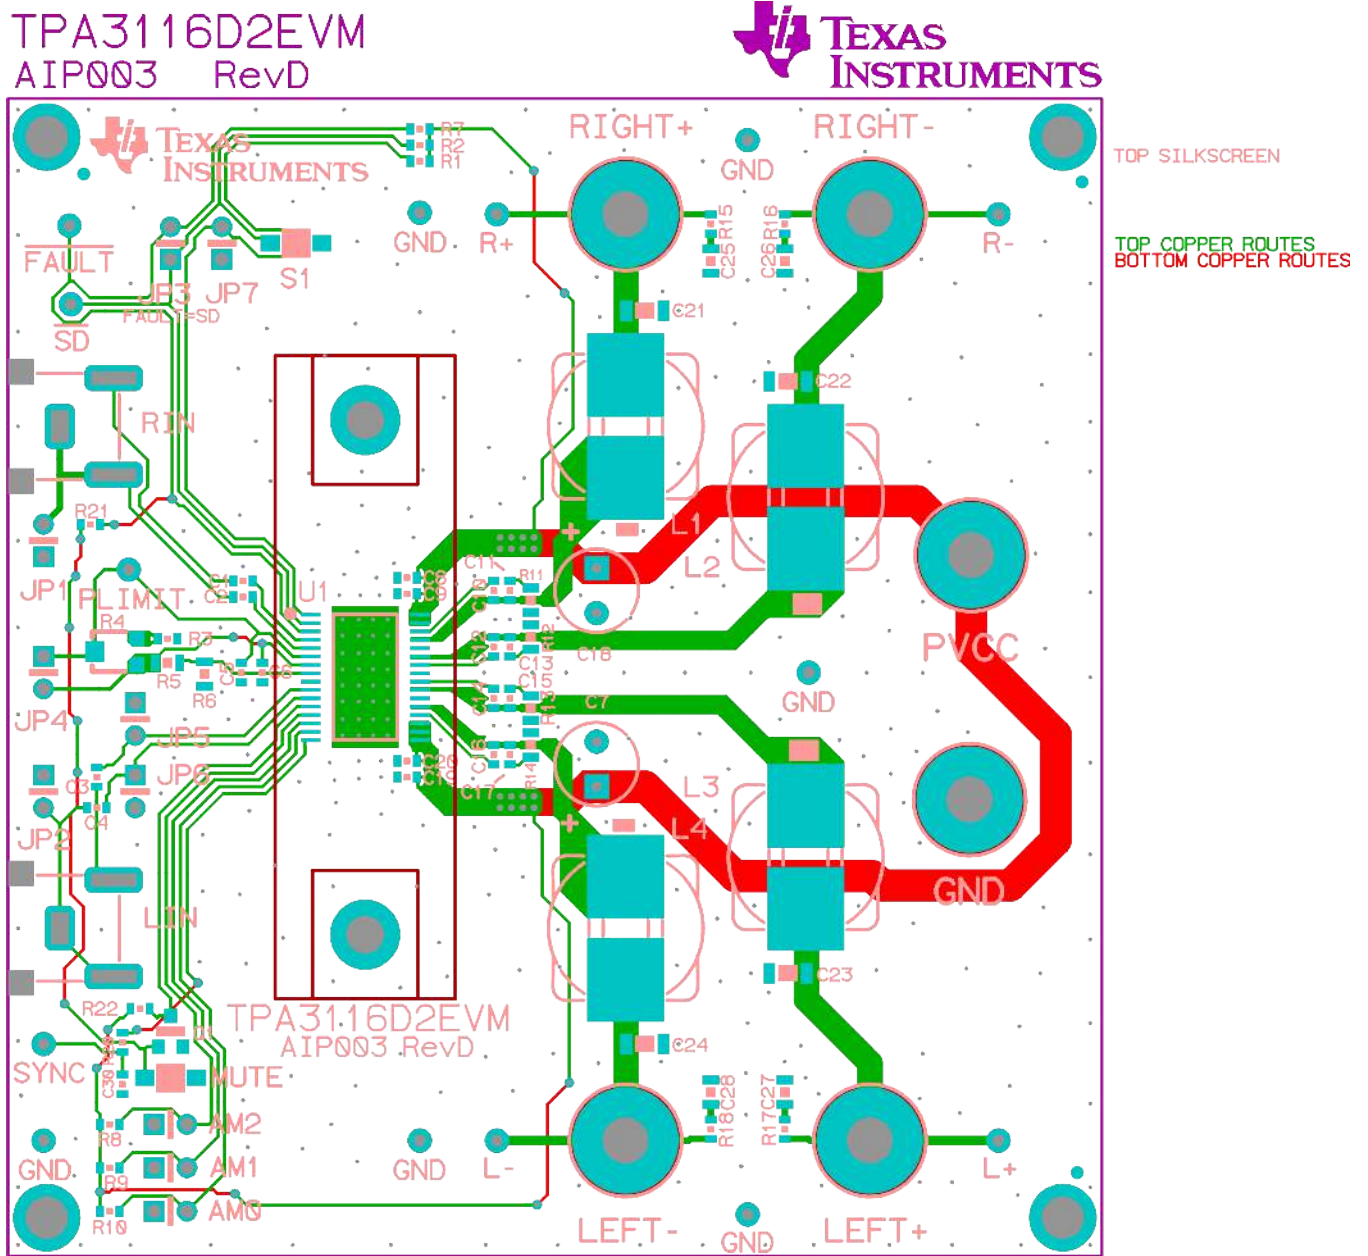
TPA3116D2EVM
AIP003 RevD

TEXAS INSTRUMENTS

TEXAS INSTRUMENTS

R7
R2
R1

RIGHT+
RIGHT-
GND

TOP SILKSCREEN

TOP COPPER ROUTES
BOTTOM COPPER ROUTES

FAULT
GND
R+
R15
C25
R16
C26
R-
JP3 JP7
S1
FAULT=SD
SD
C21
C22
RIN
R21
L1
L2
C11
JP1
PLIMIT
C1
C2
U1
C8
C9
R11
C10
R4
R3
R12
C12
C13
C18
R5
C5
C6
R6
C15
PVCC
GND
C14
R13
C7
JP4
JP5
C20
C19
C16
R14
L3
C3
JP6
C17
L4
C4
JP2
GND
LIN
C23
R22
TPA3116D2EVM
AIP003 RevD
D1
C24
SYNC
R24
C30
MUTE
C28
R18
R17
C27
AM2
R8
GND
GND
L-
L+
AM1
R9
R10
AM0
LEFT-
GND
LEFT+